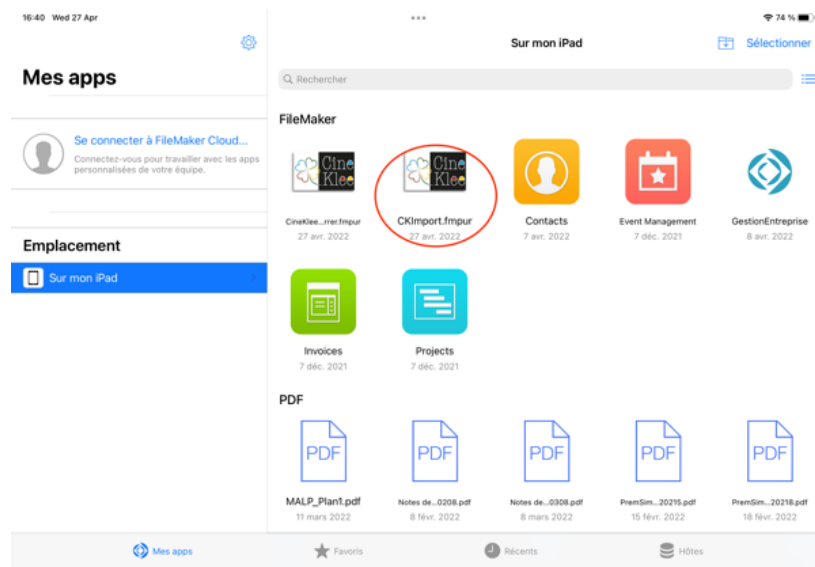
16:40 Wed 27 Apr

74 %

Mes apps

Se connecter à FileMaker Cloud...
Connectez-vous pour travailler avec les apps personnalisées de votre équipe.

Emplacement

Sur mon iPad

Sur mon iPad

Sélectionner

Rechercher

FileMaker

Cine Klee
CineKlee...rrer.fmpur
27 avr. 2022

Cine Klee
CKImport.fmpur
27 avr. 2022

Contacts
7 avr. 2022

Event Management
7 déc. 2021

GestionEntreprise
8 avr. 2022

Invoices
7 déc. 2021

Projects
7 déc. 2021

PDF

PDF
MALP_Plan1.pdf
11 mars 2022

PDF
Notes de...0208.pdf
8 févr. 2022

PDF
Notes de...0308.pdf
8 mars 2022

PDF
PremSim...20215.pdf
15 févr. 2022

PDF
PremSim...20218.pdf
18 févr. 2022

Mes apps

Favoris

Récents

Hôtes